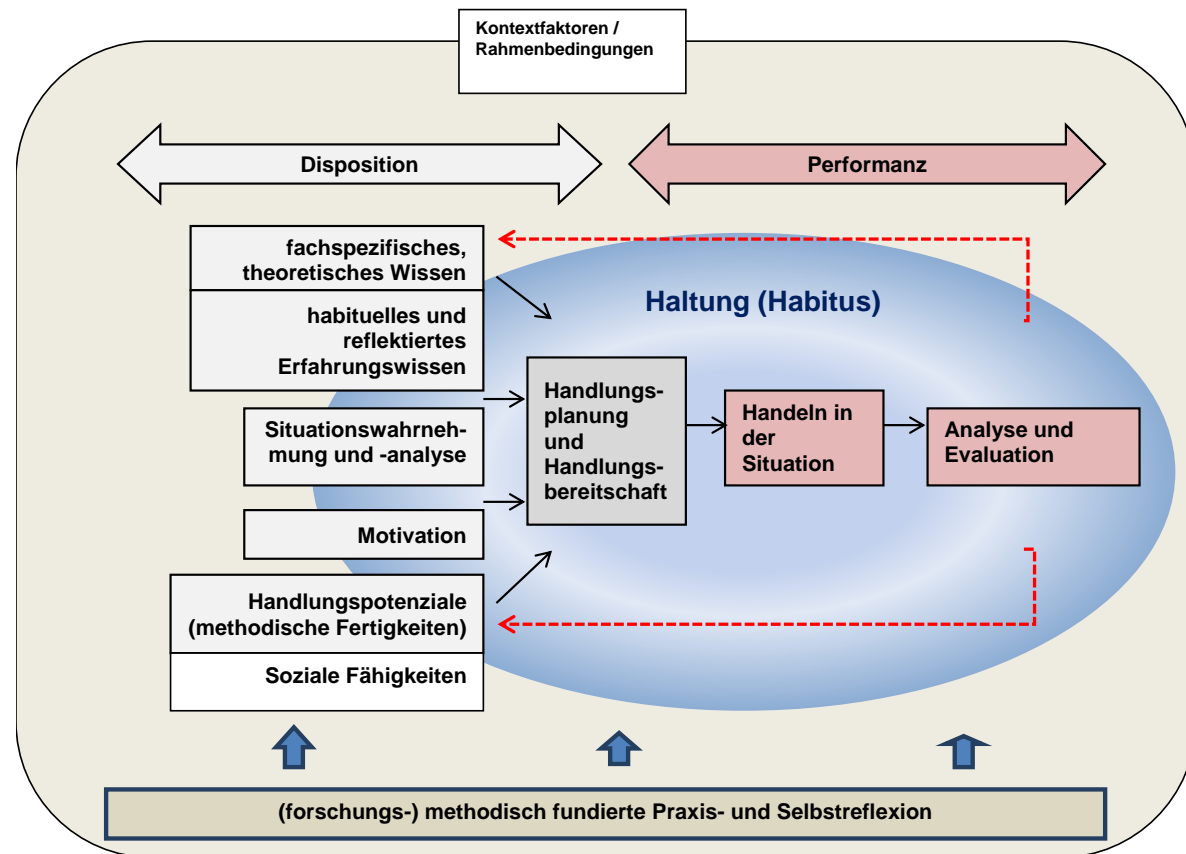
Kontextfaktoren / Rahmenbedingungen

Disposition

Performanz

fachspezifisches, theoretisches Wissen

habituelles und reflektiertes Erfahrungswissen

Situationswahrnehmung und -analyse

Motivation

Handlungspotenziale (methodische Fertigkeiten)

Soziale Fähigkeiten

Haltung (Habitus)

Handlungsplanung und Handlungsbereitschaft

Handeln in der Situation

Analyse und Evaluation

(forschungs-) methodisch fundierte Praxis- und Selbstreflexion